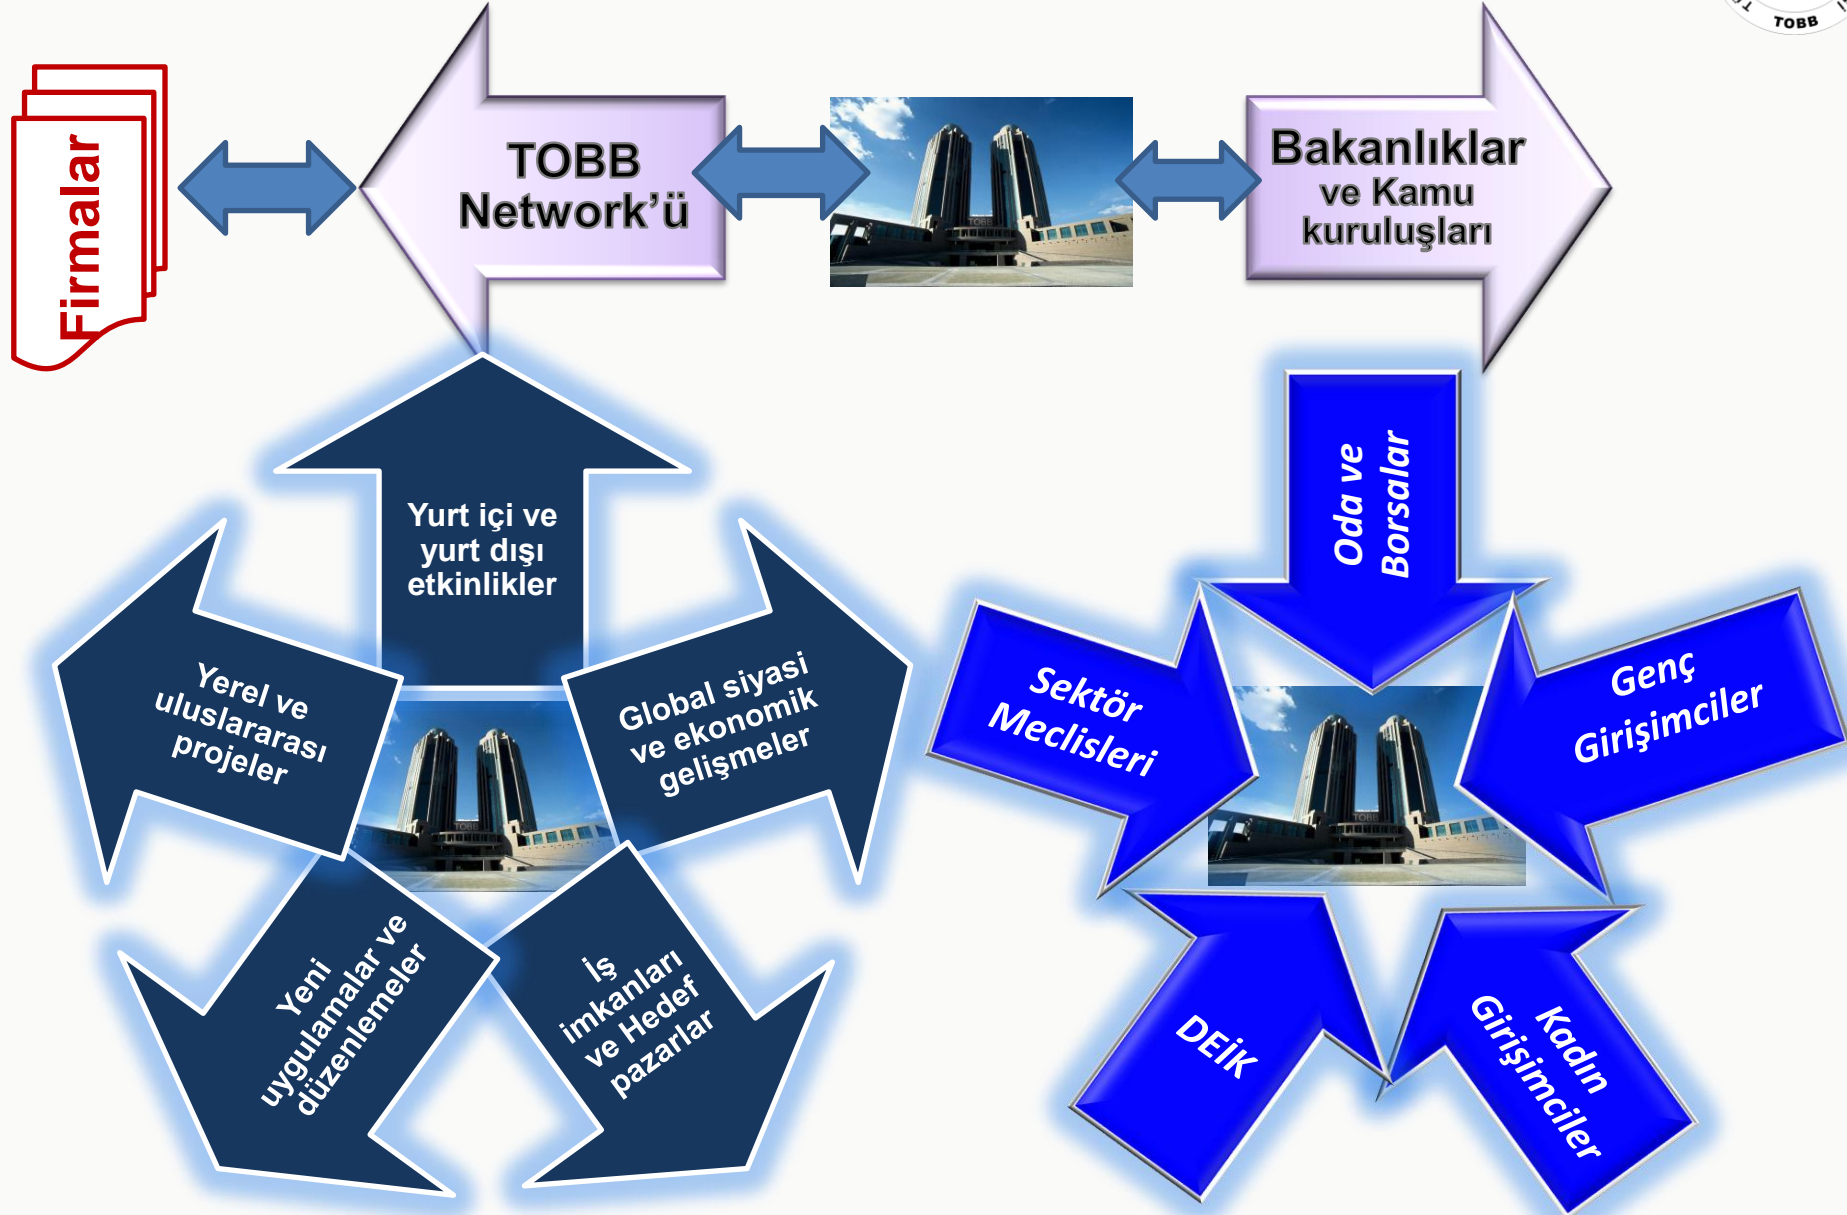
TOBB

Firmalar

TOBB Network'ü

Bakanlıklar ve Kamu kuruluşları

Yurt içi ve yurt dışı etkinlikler

Yerel ve uluslararası projeler

Global siyasi ve ekonomik gelişmeler

Yeni uygulamalar ve düzenlemeler

İş imkanları ve Hedef pazarlar

Oda ve Borsalar

Sektör Meclisleri

Genç Girişimciler

DEİK

Kadın Girişimciler